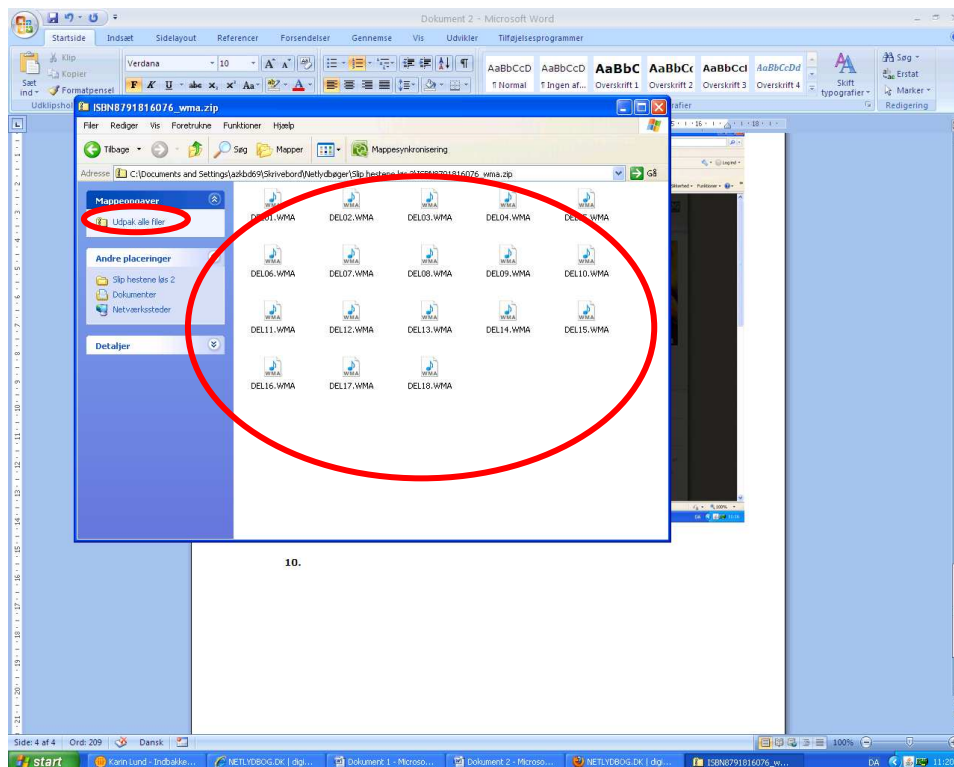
Dokument 2 - Microsoft Word

Startside Indsæt Sidelayout Referencer Forsendelser Gennemse Vis Udvikler Tilføjelsesprogrammer

Klip
Kopier
Sæt ind
Formatpensel
Udklipsholder

Verdana 10

AaBbCcD ¶ Normal
AaBbCcD ¶ Ingen af...
AaBbC Overskrift 1
AaBbCc Overskrift 2
AaBbCcI Overskrift 3
AaBbCcDd Overskrift 4
Skift typografier
Typografier

Søg
Erstat
Marker
Redigering

ISBN8791816076_wma.zip

Filer Rediger Vis Foretrukne Funktioner Hjælp

Tilbage Søg Mapper Mappesynkronisering

Adresse C:\Documents and Settings\azkbd69\Skrivebord\Netlydbøger\Slip hestene løs 2\ISBN8791816076_wma.zip Gå

Mappeopgaver
Udpak alle filer

Andre placeringer
Slip hestene løs 2
Dokumenter
Netværkssteder

Detaljer

DEL01.WMA DEL02.WMA DEL03.WMA DEL04.WMA DEL05.WMA
DEL06.WMA DEL07.WMA DEL08.WMA DEL09.WMA DEL10.WMA
DEL11.WMA DEL12.WMA DEL13.WMA DEL14.WMA DEL15.WMA
DEL16.WMA DEL17.WMA DEL18.WMA

10.

Side: 4 af 4 Ord: 209 Dansk

100%

start Karin Lund - Indbakke... NETLYDBOG.DK | digi... Dokument 1 - Microso... Dokument 2 - Microso... NETLYDBOG.DK | digi... ISBN8791816076_w...

DA 11:20